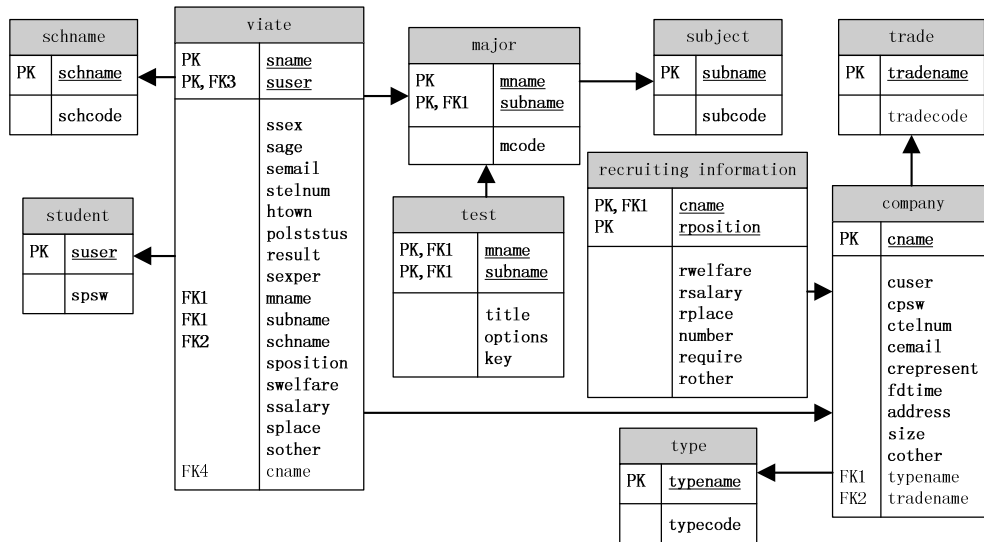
schname

| PK | schname |
|---|---|
| | schcode |

student

| PK | suser |
|---|---|
| | spsw |

viate

| | |
|---|---|
| PK<br>PK,FK3 | sname<br>suser |
| <br><br><br><br><br><br><br><br>FK1<br>FK1<br>FK2<br><br><br><br><br><br>FK4 | ssex<br>sage<br>semail<br>stelnum<br>htown<br>polststus<br>result<br>sexper<br>mname<br>subname<br>schname<br>sposition<br>swelfare<br>ssalary<br>splace<br>sother<br>cname |

major

| | |
|---|---|
| PK<br>PK,FK1 | mname<br>subname |
| | mcode |

test

| | |
|---|---|
| PK,FK1<br>PK,FK1 | mname<br>subname |
| | title<br>options<br>key |

subject

| PK | subname |
|---|---|
| | subcode |

recruiting information

| | |
|---|---|
| PK,FK1<br>PK | cname<br>rposition |
| | rwelfare<br>rsalary<br>rplace<br>number<br>require<br>rother |

trade

| PK | tradename |
|---|---|
| | tradecode |

company

| | |
|---|---|
| PK | cname |
| <br><br><br><br><br><br><br><br><br>FK1<br>FK2 | cuser<br>cpsw<br>ctelnum<br>cemail<br>crepresent<br>fdtime<br>address<br>size<br>cother<br>typename<br>tradename |

type

| PK | typename |
|---|---|
| | typecode |